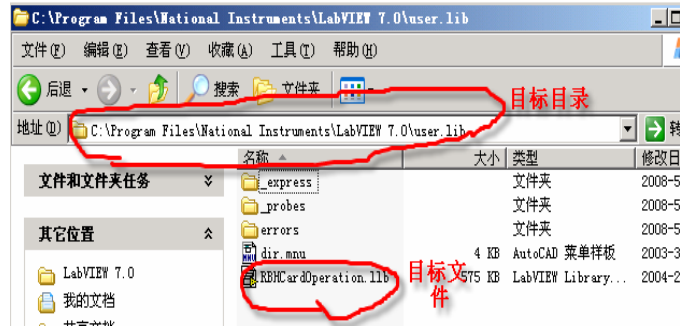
C:\Program Files\National Instruments\LabVIEW 7.0\user.lib

文件(F) 编辑(E) 查看(V) 收藏(A) 工具(T) 帮助(H)

后退 搜索 文件夹

目标目录

地址(D) C:\Program Files\National Instruments\LabVIEW 7.0\user.lib

转

| 名称 | 大小 | 类型 | 修改日 |
|---|---|---|---|
| _express | | 文件夹 | 2008-5 |
| _probes | | 文件夹 | 2008-5 |
| errors | | 文件夹 | 2008-5 |
| dir.mnu | 4 KB | AutoCAD 菜单样板 | 2003-3 |
| RBHCardOperation.llb | 575 KB | LabVIEW Library... | 2004-2 |

目标文件

文件和文件夹任务

其它位置

LabVIEW 7.0

我的文档

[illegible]